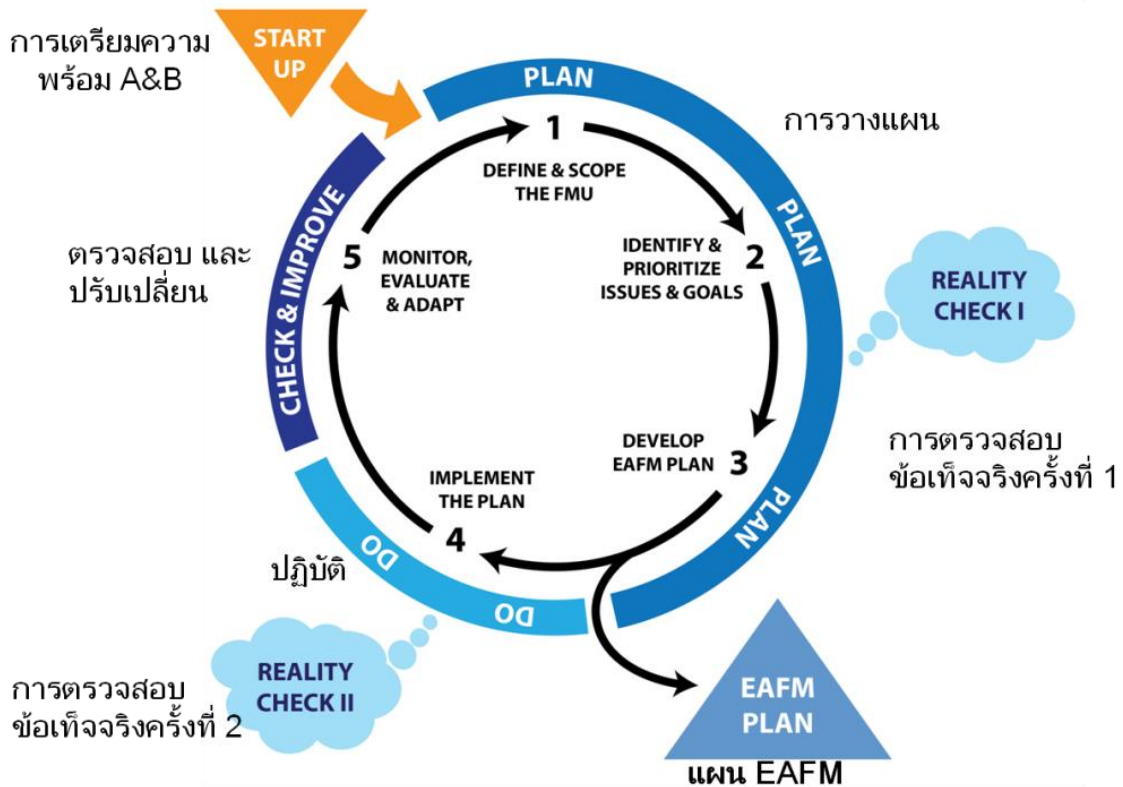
การเตรียมความพร้อม A&B

START UP

PLAN

การวางแผน

1
DEFINE & SCOPE THE FMU

PLAN

ตรวจสอบ และปรับเปลี่ยน

CHECK & IMPROVE

5
MONITOR, EVALUATE & ADAPT

IDENTIFY & PRIORITIZE ISSUES & GOALS
2

REALITY CHECK I

DEVELOP EAFM PLAN
3

การตรวจสอบข้อเท็จจริงครั้งที่ 1

IMPLEMENT THE PLAN
4

PLAN

DO

ปฏิบัติ

DO

REALITY CHECK II

การตรวจสอบข้อเท็จจริงครั้งที่ 2

EAFM PLAN

แผน EAFM